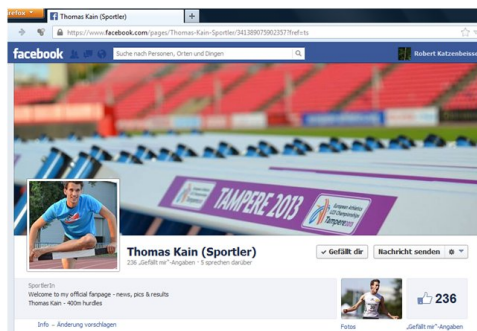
refox
Thomas Kain (Sportler)
+
https://www.facebook.com/pages/Thomas-Kain-Sportler/341389075002357?fref=ts
facebook
Suche nach Personen, Orten und Dingen
Robert Katzenbeisser
TAMPERE 2013
European Athletics U23 Championships Tampere 2013
Thomas Kain (Sportler)
236 „Gefällt mir"-Angaben · 5 sprechen darüber
✓ Gefällt dir
Nachricht senden
SportlerIn
Welcome to my official fanpage - news, pics & results
Thomas Kain - 400m hurdles
Info · Änderung vorschlagen
Fotos
236
„Gefällt mir"-Angaben